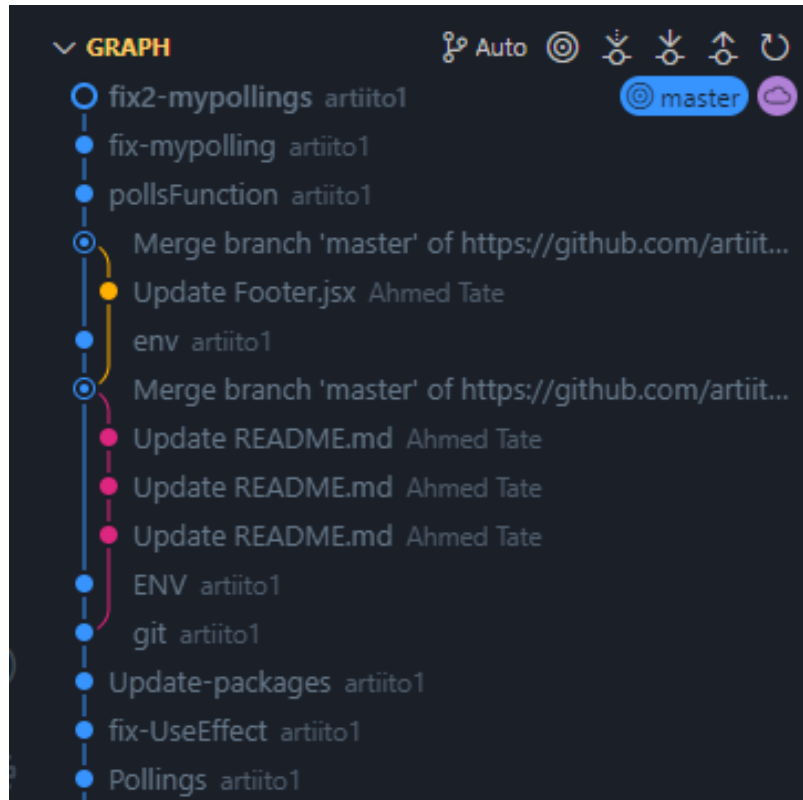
GRAPH Auto

fix2-mypollings artiito1 master

fix-mypolling artiito1

pollsFunction artiito1

Merge branch 'master' of https://github.com/artiit...

Update Footer.jsx Ahmed Tate

env artiito1

Merge branch 'master' of https://github.com/artiit...

Update README.md Ahmed Tate

Update README.md Ahmed Tate

Update README.md Ahmed Tate

ENV artiito1

git artiito1

Update-packages artiito1

fix-UseEffect artiito1

Pollings artiito1